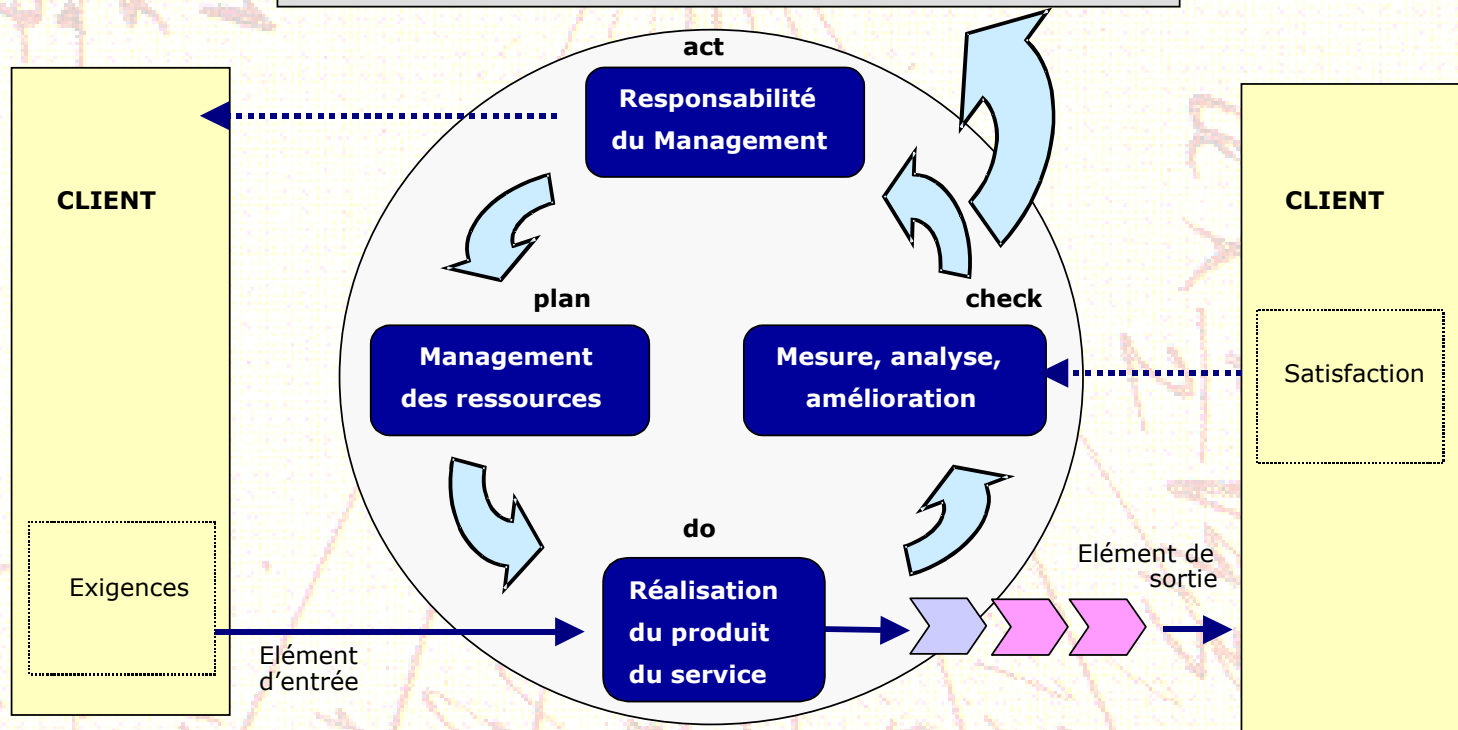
CLIENT

Exigences

Elément d’entrée

act

Responsabilité du Management

plan

Management des ressources

check

Mesure, analyse, amélioration

do

Réalisation du produit du service

Elément de sortie

CLIENT

Satisfaction